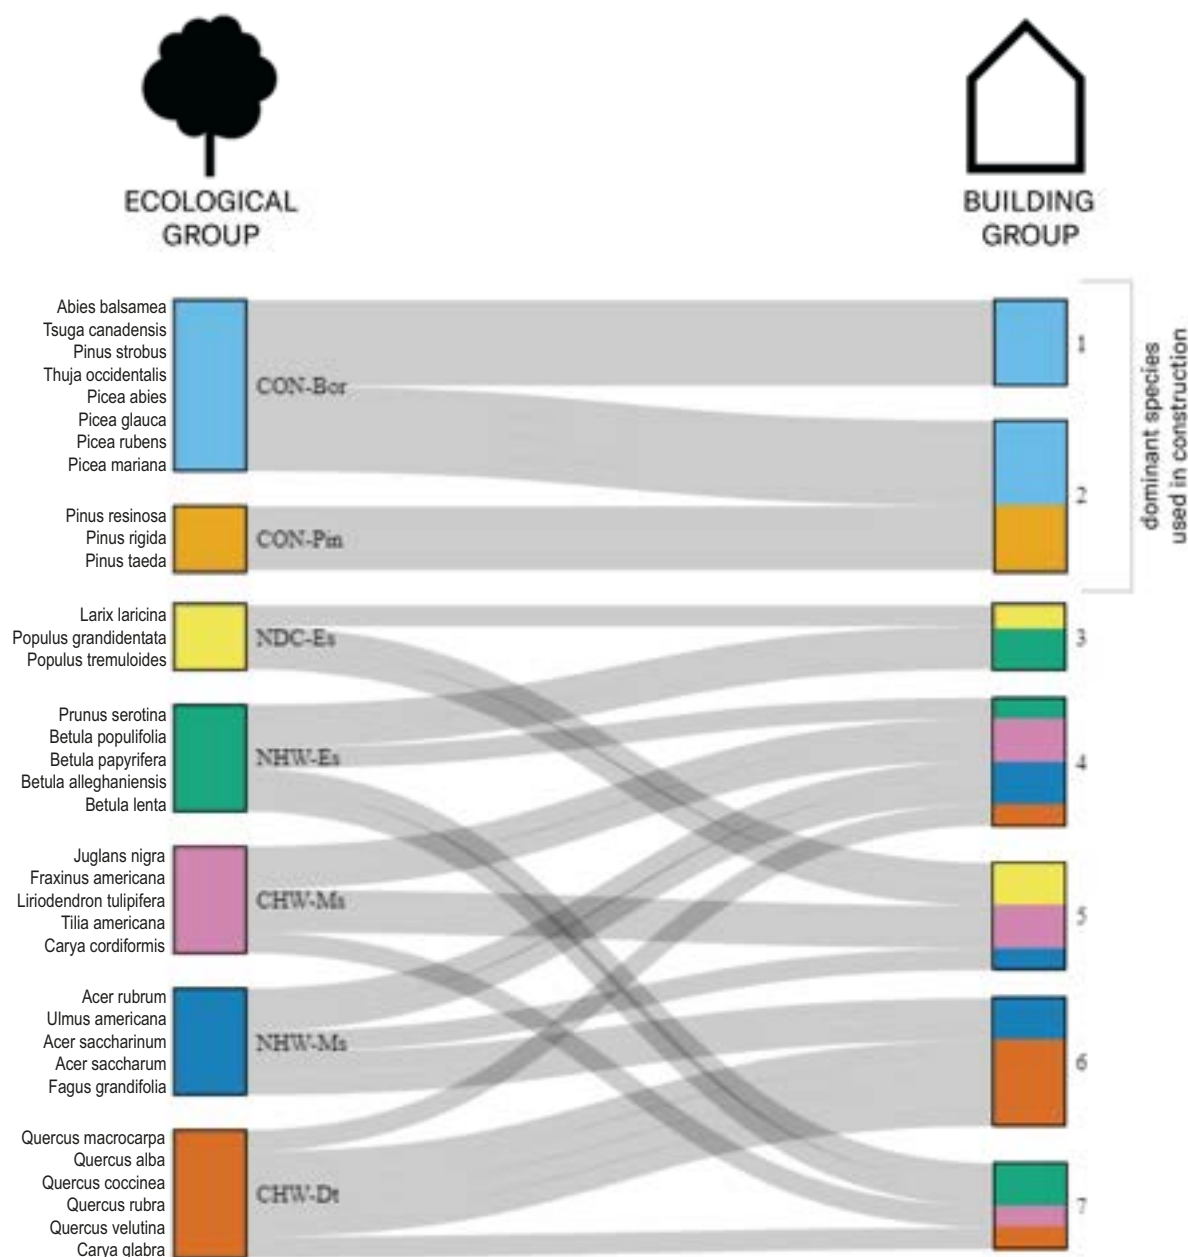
ECOLOGICAL GROUP

BUILDING GROUP

Abies balsamea
Tsuga canadensis
Pinus strobus
Thuja occidentalis
Picea abies
Picea glauca
Picea rubens
Picea mariana

CON-Bor

Pinus resinosa
Pinus rigida
Pinus taeda

CON-Pin

Larix laricina
Populus grandidentata
Populus tremuloides

NDC-Es

Prunus serotina
Betula populifolia
Betula papyrifera
Betula alleghaniensis
Betula lenta

NHW-Es

Juglans nigra
Fraxinus americana
Liriodendron tulipifera
Tilia americana
Carya cordiformis

CHW-Ms

Acer rubrum
Ulmus americana
Acer saccharinum
Acer saccharum
Fagus grandifolia

NHW-Ms

Quercus macrocarpa
Quercus alba
Quercus coccinea
Quercus rubra
Quercus velutina
Carya glabra

CHW-Dt

1
2
3
4
5
6
7

dominant species used in construction